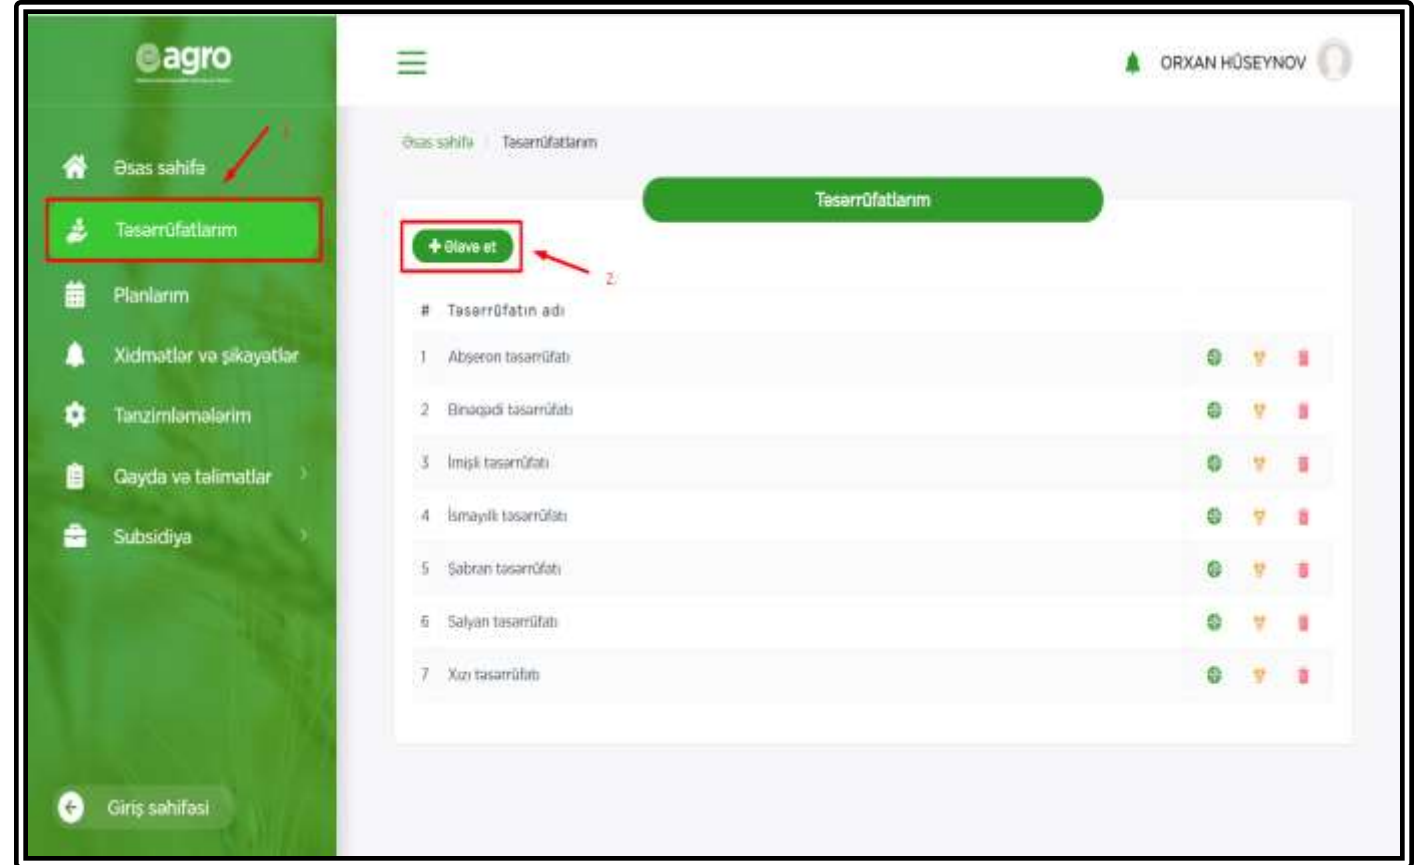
eagro

ORXAN HÜSEYNOV

Əsas səhifə
Təsərrüfatlarım
Planlarım
Xidmətlər və şikayətlər
Tənzimləmələrim
Qayda və təlimatlar
Subsidiya

Giriş səhifəsi

1

Əsas səhifə / Təsərrüfatlarım

Təsərrüfatlarım

+ Əlavə et

2

| # | Təsərrüfatın adı |
|---|---|
| 1 | Abşeron təsərrüfatı |
| 2 | Binəqədi təsərrüfatı |
| 3 | İmişli təsərrüfatı |
| 4 | İsmayıllı təsərrüfatı |
| 5 | Şabran təsərrüfatı |
| 6 | Salyan təsərrüfatı |
| 7 | Xızı təsərrüfatı |